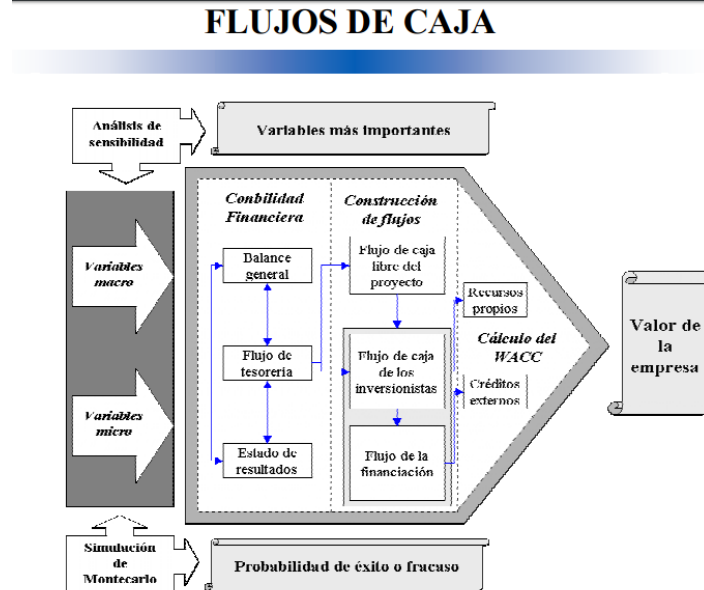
FLUJOS DE CAJA

Análisis de sensibilidad

Variables más importantes

Variables macro

Variables micro

Conbilidad Financiera

Balance general

Flujo de tesorería

Estado de resultados

Construcción de flujos

Flujo de caja libre del proyecto

Flujo de caja de los inversionistas

Flujo de la financiación

Recursos propios

Cálculo del WACC

Créditos externos

Valor de la empresa

Simulación de Montecarlo

Probabilidad de éxito o fracaso